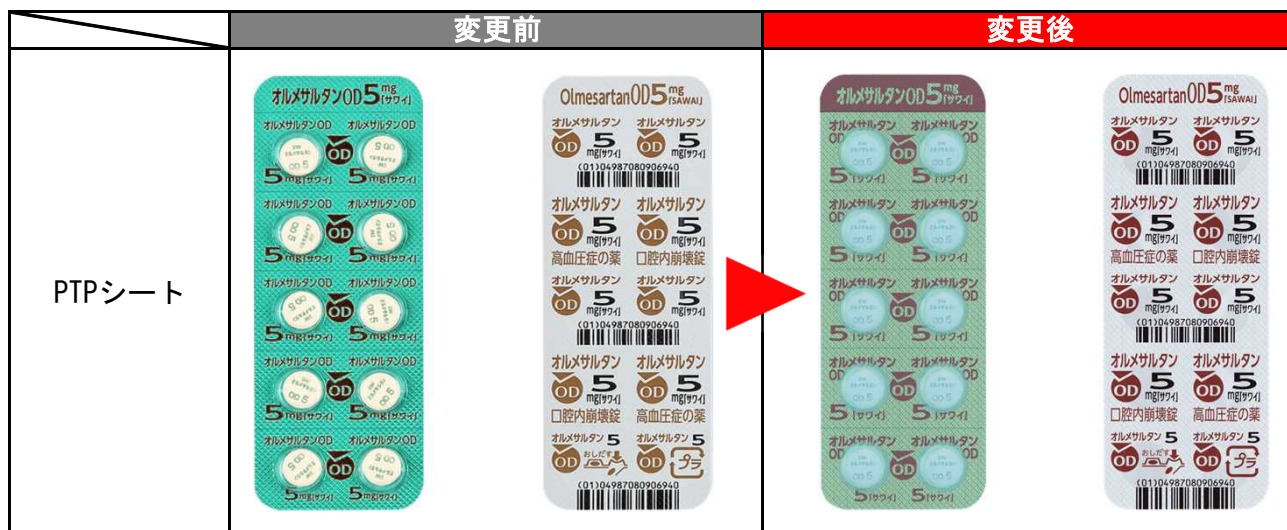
| | 変更前 | 変更後 |
|---|---|---|
| PTPシート | オルメサルタンOD5mg「サワイ」 オルメサルタンOD オルメサルタンOD OD 5 OD 5 5mg「サワイ」 5mg「サワイ」 オルメサルタンOD オルメサルタンOD 5mg「サワイ」 5mg「サワイ」 オルメサルタンOD オルメサルタンOD 5mg「サワイ」 5mg「サワイ」 オルメサルタンOD オルメサルタンOD 5mg「サワイ」 5mg「サワイ」 オルメサルタンOD オルメサルタンOD 5mg「サワイ」 5mg「サワイ」 Olmesartan OD 5mg「SAWAI」 オルメサルタン OD 5mg「サワイ」 オルメサルタン OD 5mg「サワイ」 (01)04987080906940 オルメサルタン OD 5mg「サワイ」 オルメサルタン OD 5mg「サワイ」 高血圧症の薬 口腔内崩壊錠 オルメサルタン OD 5mg「サワイ」 オルメサルタン OD 5mg「サワイ」 (01)04987080906940 オルメサルタン OD 5mg「サワイ」 オルメサルタン OD 5mg「サワイ」 口腔内崩壊錠 高血圧症の薬 オルメサルタン 5 OD おしだす オルメサルタン 5 OD プラ (01)04987080906940 | オルメサルタンOD5mg「サワイ」 オルメサルタン OD オルメサルタン OD OD 5 OD 5 5「サワイ」 5「サワイ」 オルメサルタン OD オルメサルタン OD 5「サワイ」 5「サワイ」 オルメサルタン OD オルメサルタン OD 5「サワイ」 5「サワイ」 オルメサルタン OD オルメサルタン OD 5「サワイ」 5「サワイ」 オルメサルタン OD オルメサルタン OD 5「サワイ」 5「サワイ」 Olmesartan OD 5mg「SAWAI」 オルメサルタン OD 5mg「サワイ」 オルメサルタン OD 5mg「サワイ」 (01)04987080906940 オルメサルタン OD 5mg「サワイ」 オルメサルタン OD 5mg「サワイ」 高血圧症の薬 口腔内崩壊錠 オルメサルタン OD 5mg「サワイ」 オルメサルタン OD 5mg「サワイ」 (01)04987080906940 オルメサルタン OD 5mg「サワイ」 オルメサルタン OD 5mg「サワイ」 口腔内崩壊錠 高血圧症の薬 オルメサルタン 5 OD おしだす オルメサルタン 5 OD プラ (01)04987080906940 |